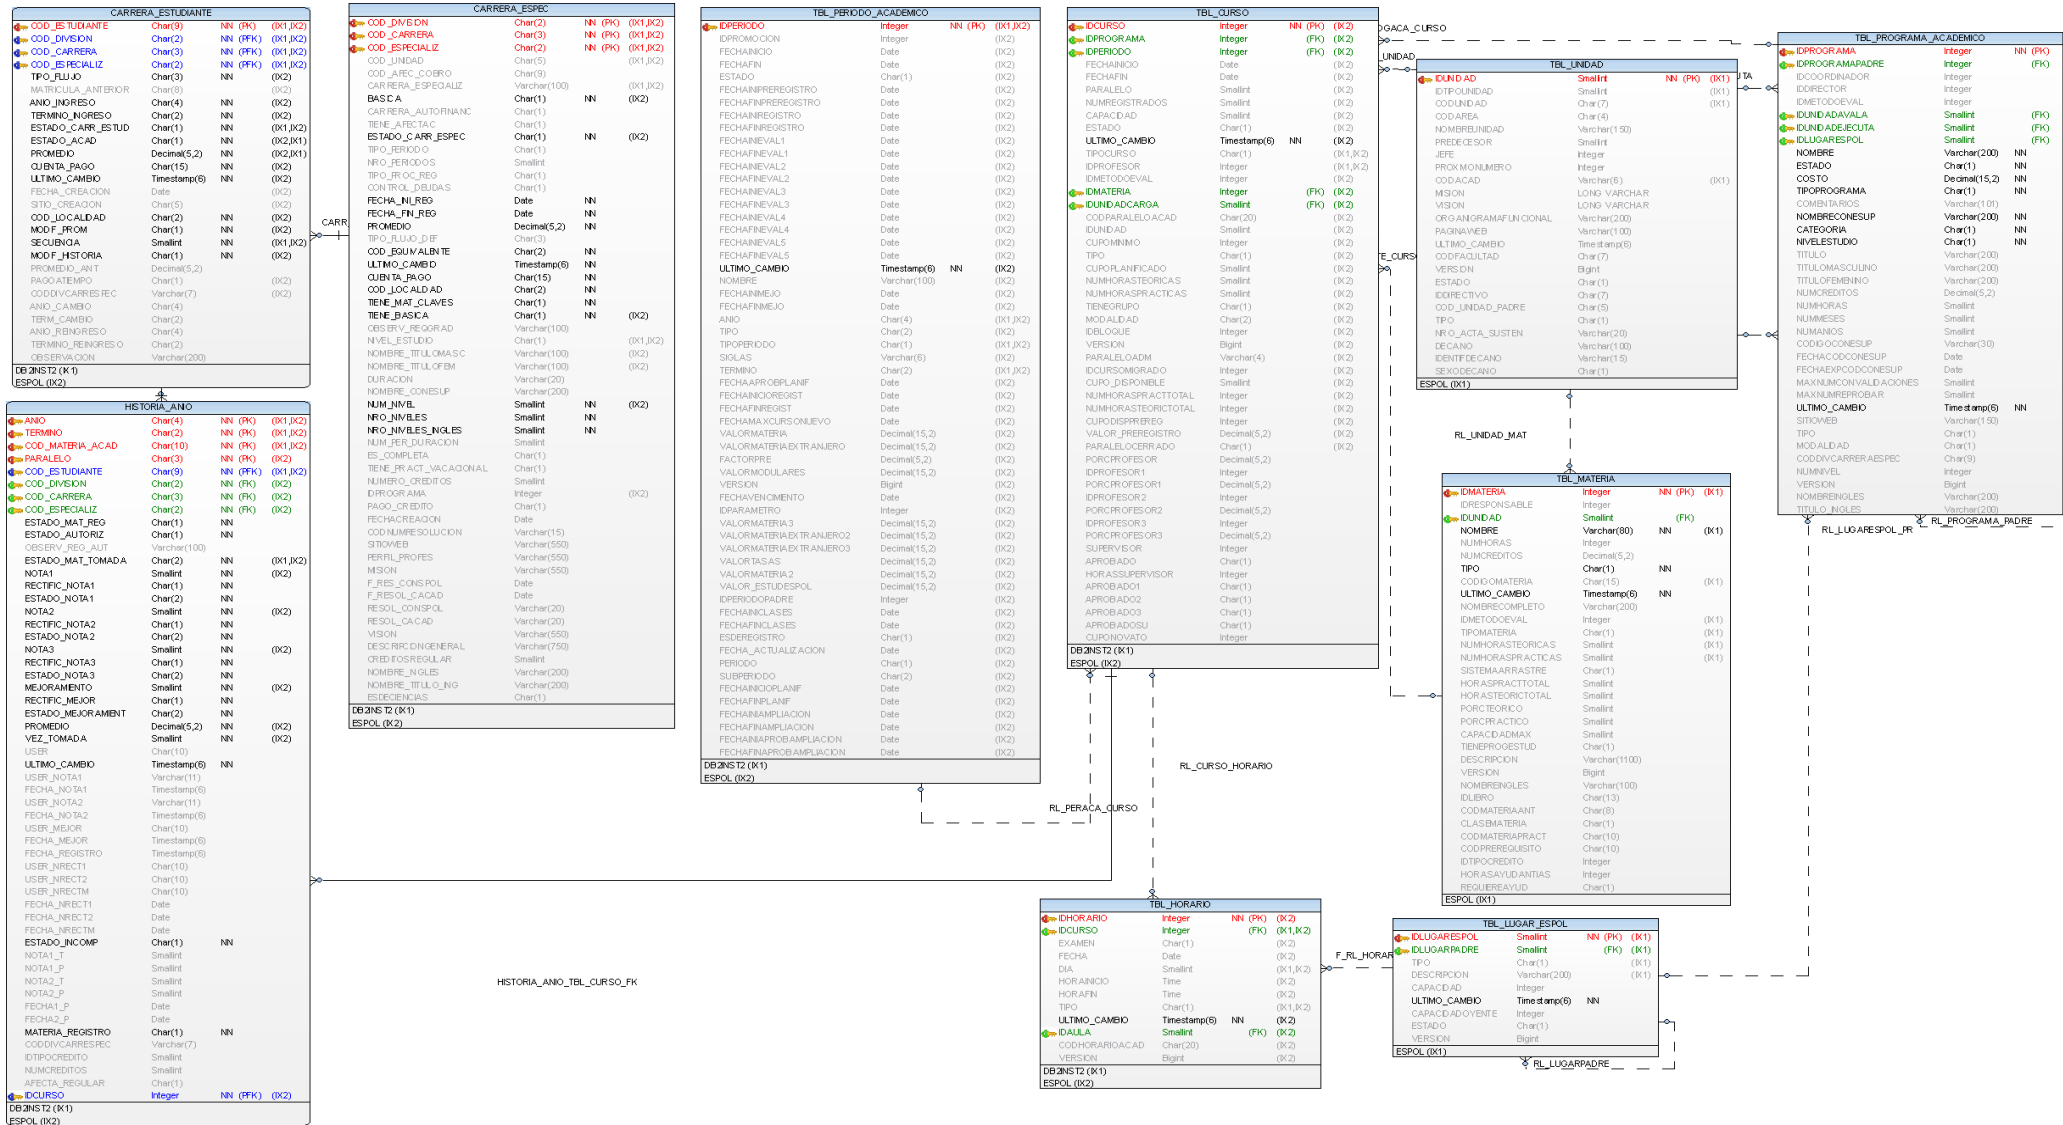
CARRERA_ESTUDIANTE
COD_ESTUDIANTE Char(9) NN (PK) (IX1,IX2)
COD_DIVISION Char(2) NN (PFK) (IX1,IX2)
COD_CARRERA Char(3) NN (PFK) (IX1,IX2)
COD_ESPECIALIZ Char(2) NN (PFK) (IX1,IX2)
TIPO_FLUJO Char(3) NN (IX2)
MATRICULA_ANTERIOR Char(8) (IX2)
ANIO_INGRESO Char(4) NN (IX2)
TERMINO_INGRESO Char(2) NN (IX2)
ESTADO_CARR_ESTUD Char(1) NN (IX1,IX2)
ESTADO_ACAD Char(1) NN (IX2,IX1)
PROMEDIO Decimal(5,2) NN (IX2,IX1)
CUENTA_PAGO Char(15) NN (IX2)
ULTIMO_CAMBIO Timestamp(6) NN (IX2)
FECHA_CREACION Date (IX2)
SITIO_CREACION Char(5) (IX2)
COD_LOCALIDAD Char(2) NN (IX2)
MODIF_PROM Char(1) NN (IX2)
SECUENCIA Smallint NN (IX1,IX2)
MODIF_HISTORIA Char(1) NN (IX2)
PROMEDIO_ANT Decimal(5,2)
PAGO ATEMPO Char(1) (IX2)
CODDIVCARRESPEC Varchar(7) (IX2)
ANIO_CAMBIO Char(4)
TERM_CAMBIO Char(2)
ANIO_REINGRESO Char(4)
TERMINO_REINGRESO Char(2)
OBSERVACION Varchar(200)
DB2INST2 (IX1)
ESPOL (IX2)

CARRERA_ESPEC
COD_DIVISION Char(2) NN (PK) (IX1,IX2)
COD_CARRERA Char(3) NN (PK) (IX1,IX2)
COD_ESPECIALIZ Char(2) NN (PK) (IX1,IX2)
COD_UNIDAD Char(5) (IX1,IX2)
COD_AREC_COBRO Char(9)
CARRERA_ESPECALIZ Varchar(100) (IX1,IX2)
BASICA Char(1) NN (IX2)
CARRERA_AUTOFINANC Char(1)
TIENE_AFECTAC Char(1)
ESTADO_CARR_ESPEC Char(1) NN (IX2)
TIPO_PERIODO Char(1)
NRO_PERIODOS Smallint
TIPO_PROC_REG Char(1)
CONTROL_DEUDAS Char(1)
FECHA_INI_REG Date NN
FECHA_FIN_REG Date NN
PROMEDIO Decimal(5,2) NN
TIPO_FLUJO_DEF Char(3)
COD_EQUIVALENTE Char(2) NN
ULTIMO_CAMBIO Timestamp(6) NN
CUENTA_PAGO Char(15) NN
COD_LOCALIDAD Char(2) NN
TIENE_MAT_CLAVES Char(1) NN
TIENE_BASICA Char(1) NN (IX2)
OBSERV_REQGRAD Varchar(100)
NIVEL_ESTUDIO Char(1) (IX1,IX2)
NOMBRE_TITULOMASC Varchar(100) (IX2)
NOMBRE_TITULOFEM Varchar(100) (IX2)
DURACION Varchar(20)
NOMBRE_CONESUP Varchar(200)
NUM_NIVEL Smallint NN (IX2)
NRO_NIVELES Smallint NN
NRO_NIVELES_INGLES Smallint NN
NUM_PER_DURACION Smallint
ES_COMPLETA Char(1)
TIENE_PRACT_VACACIONAL Char(1)
NUMERO_CREDITOS Smallint
IDPROGRAMA Integer (IX2)
PAGO_CREDITO Char(1)
FECHACREACION Date
CODNUMRESOLUCION Varchar(15)
SITIOWEB Varchar(550)
PERFIL_PROFES Varchar(550)
MISION Varchar(550)
F_RES_CONSPOL Date
F_RESOL_CACAD Date
RESOL_CONSPOL Varchar(20)
RESOL_CACAD Varchar(20)
VISION Varchar(550)
DESCRIPCIONGENERAL Varchar(750)
CREDITOSREGULAR Smallint
NOMBRE_INGLES Varchar(200)
NOMBRE_TITULO_ING Varchar(200)
ESDECIENCIAS Char(1)
DB2INST2 (IX1)
ESPOL (IX2)

TBL_PERIODO_ACADEMICO
IDPERIODO Integer NN (PK) (IX1,IX2)
IDPROMOCION Integer (IX2)
FECHAINICIO Date (IX2)
FECHAFIN Date (IX2)
ESTADO Char(1) (IX2)
FECHAINIPREREGISTRO Date (IX2)
FECHAFINPREREGISTRO Date (IX2)
FECHAINIREGISTRO Date (IX2)
FECHAFINREGISTRO Date (IX2)
FECHAINIEVAL1 Date (IX2)
FECHAFINEVAL1 Date (IX2)
FECHAINIEVAL2 Date (IX2)
FECHAFINEVAL2 Date (IX2)
FECHAINIEVAL3 Date (IX2)
FECHAFINEVAL3 Date (IX2)
FECHAINIEVAL4 Date (IX2)
FECHAFINEVAL4 Date (IX2)
FECHAINIEVAL5 Date (IX2)
FECHAFINEVAL5 Date (IX2)
ULTIMO_CAMBIO Timestamp(6) NN (IX2)
NOMBRE Varchar(100) (IX2)
FECHAINIMEJO Date (IX2)
FECHAFINMEJO Date (IX2)
ANIO Char(4) (IX1,IX2)
TIPO Char(2) (IX2)
TIPOPERIODO Char(1) (IX1,IX2)
SIGLAS Varchar(6) (IX2)
TERMINO Char(2) (IX1,IX2)
FECHAAPROBPLANIF Date (IX2)
FECHAINICIOREGIST Date (IX2)
FECHAFINREGIST Date (IX2)
FECHAMAXCURSONUEVO Date (IX2)
VALORMATERIA Decimal(15,2) (IX2)
VALORMATERIAEXTRANJERO Decimal(15,2) (IX2)
FACTORPRE Decimal(5,2) (IX2)
VALORMODULARES Decimal(15,2) (IX2)
VERSION Bigint (IX2)
FECHAVENCIMIENTO Date (IX2)
IDPARAMETRO Integer (IX2)
VALORMATERIA3 Decimal(15,2) (IX2)
VALORMATERIAEXTRANJERO2 Decimal(15,2) (IX2)
VALORMATERIAEXTRANJERO3 Decimal(15,2) (IX2)
VALORTASAS Decimal(15,2) (IX2)
VALORMATERIA2 Decimal(15,2) (IX2)
VALOR_ESTUDESPOL Decimal(15,2) (IX2)
IDPERIODOPADRE Integer (IX2)
FECHAINICLASES Date (IX2)
FECHAFINCLASES Date (IX2)
ESDEREGISTRO Char(1) (IX2)
FECHA_ACTUALIZACION Date (IX2)
PERIODO Char(1) (IX2)
SUBPERIODO Char(2) (IX2)
FECHAINICIOPLANIF Date (IX2)
FECHAFINPLANIF Date (IX2)
FECHAINIAMPLIACION Date (IX2)
FECHAFINAMPLIACION Date (IX2)
FECHAINIAPROBAMPLIACION Date (IX2)
FECHAFINAPROBAMPLIACION Date (IX2)
DB2INST2 (IX1)
ESPOL (IX2)

TBL_CURSO
IDCURSO Integer NN (PK) (IX2)
IDPROGRAMA Integer (FK) (IX2)
IDPERIODO Integer (FK) (IX2)
FECHAINICIO Date (IX2)
FECHAFIN Date (IX2)
PARALELO Smallint (IX2)
NUMREGISTRADOS Smallint (IX2)
CAPACIDAD Smallint (IX2)
ESTADO Char(1) (IX2)
ULTIMO_CAMBIO Timestamp(6) NN (IX2)
TIPOCURSO Char(1) (IX1,IX2)
IDPROFESOR Integer (IX1,IX2)
IDMETODOEVAL Varchar(5) (IX2)
IDMATERIA Integer (FK) (IX2)
IDUNIDADCARGA Smallint (FK) (IX2)
CODPARALELOACAD Char(20) (IX2)
IDUNIDAD Smallint (IX2)
CUPOMINIMO Integer (IX2)
TIPO Char(1) (IX2)
CUPOPLANIFICADO Smallint (IX2)
NUMHORASTEORICAS Smallint (IX2)
NUMHORASPRACTICAS Smallint (IX2)
TIENEGRUPO Char(1) (IX2)
MODALIDAD Char(2) (IX2)
IDBLOQUE Integer (IX2)
VERSION Bigint (IX2)
PARALELOADM Varchar(4) (IX2)
IDCURSOMIGRADO Integer (IX2)
CUPO_DISPONIBLE Smallint (IX2)
NUMHORASPRACTTOTAL Integer (IX2)
NUMHORASTEORICTOTAL Integer (IX2)
CUPODISPPREREG Integer (IX2)
VALOR_PREREGISTRO Decimal(5,2) (IX2)
PARALELOCERRADO Char(1) (IX2)
PORCPROFESOR Decimal(5,2)
IDPROFESOR1 Integer
PORCPROFESOR1 Decimal(5,2)
IDPROFESOR2 Integer
PORCPROFESOR2 Decimal(5,2)
IDPROFESOR3 Integer
PORCPROFESOR3 Decimal(5,2)
SUPERVISOR Integer
APROBADO Char(1)
HORASSUPERVISOR Integer
APROBADO1 Char(1)
APROBADO2 Char(1)
APROBADO3 Char(1)
APROBADOSU Char(1)
CUPONOVATO Integer
DB2INST2 (IX1)
ESPOL (IX2)

DGACA_CURSO
_UNIDAD
TBL_UNIDAD
IDUNIDAD Smallint NN (PK) (IX1)
IDTIPOUNIDAD Smallint (IX1)
CODUNIDAD Char(7) (IX1)
CODAREA Char(4)
NOMBREUNIDAD Varchar(150)
PREDECESOR Smallint
JEFE Integer
PROXIMONUMERO Integer
CODACAD Varchar(5) (IX1)
MISION LONG VARCHAR
VISION LONG VARCHAR
ORGANIGRAMAFUNCIONAL Varchar(200)
PAGINAWEB Varchar(100)
ULTIMO_CAMBIO Timestamp(6)
CODFACULTAD Char(7)
VERSION Bigint
ESTADO Char(1)
IDDIRECTIVO Char(7)
COD_UNIDAD_PADRE Char(5)
TIPO Char(1)
NRO_ACTA_SUSTEN Varchar(20)
DECANO Varchar(100)
IDENTIFDECANO Varchar(15)
SEXODECANO Char(1)
ESPOL (IX1)

TBL_PROGRAMA_ACADEMICO
IDPROGRAMA Integer NN (PK)
IDPROGRAMAPADRE Integer (FK)
IDCOORDINADOR Integer
IDDIRECTOR Integer
IDMETODOEVAL Integer
IDUNIDADAVALA Smallint (FK)
IDUNIDADEJECUTA Smallint (FK)
IDLUGARESPOL Smallint (FK)
NOMBRE Varchar(200) NN
ESTADO Char(1) NN
COSTO Decimal(15,2) NN
TIPOPROGRAMA Char(1) NN
COMENTARIOS Varchar(1101)
NOMBRECONESUP Varchar(200) NN
CATEGORIA Char(1) NN
NIVELESTUDIO Char(1) NN
TITULO Varchar(200)
TITULOMASCULINO Varchar(200)
TITULOFEMENINO Varchar(200)
NUMCREDITOS Decimal(5,2)
NUMHORAS Smallint
NUMMESES Smallint
NUMANIOS Smallint
CODIGOCONESUP Varchar(30)
FECHACODCONESUP Date
FECHAEXPCODCONESUP Date
MAXNUMCONVALIDACIONES Smallint
MAXNUMREPROBAR Smallint
ULTIMO_CAMBIO Timestamp(6) NN
SITIOWEB Varchar(150)
TIPO Char(1)
MODALIDAD Char(1)
CODDIVCARRAESPEC Char(9)
NUMNIVEL Integer
VERSION Bigint
NOMBREINGLES Varchar(200)
TITULO_INGLES Varchar(200)
RL_LUGARESPOL_PR
RL_PROGRAMA_PADRE

RL_UNIDAD_MAT

TBL_MATERIA
IDMATERIA Integer NN (PK) (IX1)
IDRESPONSABLE Integer
IDUNIDAD Smallint (FK)
NOMBRE Varchar(80) NN (IX1)
NUMHORAS Integer
NUMCREDITOS Decimal(5,2)
TIPO Char(1) NN
CODIGOMATERIA Char(15) (IX1)
ULTIMO_CAMBIO Timestamp(6) NN
NOMBRECOMPLETO Varchar(200)
IDMETODOEVAL Integer (IX1)
TIPOMATERIA Char(1) (IX1)
NUMHORASTEORICAS Smallint (IX1)
NUMHORASPRACTICAS Smallint (IX1)
SISTEMAARRASTRE Char(1)
HORASPRACTTOTAL Smallint
HORASTEORICTOTAL Smallint
PORCTEORICO Smallint
PORCPRACTICO Smallint
CAPACIDADMAX Smallint
TIENEPROGESTUD Char(1)
DESCRIPCION Varchar(1100)
VERSION Bigint
NOMBREINGLES Varchar(100)
IDLIBRO Char(13)
CODMATERIAANT Char(8)
CLASEMATERIA Char(1)
CODMATERIAPRACT Char(10)
CODPREREQUISITO Char(10)
IDTIPOCREDITO Integer
HORASAYUDANTIAS Integer
REQUIEREAYUD Char(1)
ESPOL (IX1)

HISTORIA_ANIO
ANIO Char(4) NN (PK) (IX1,IX2)
TERMINO Char(2) NN (PK) (IX1,IX2)
COD_MATERIA_ACAD Char(10) NN (PK) (IX1,IX2)
PARALELO Char(3) NN (PK) (IX2)
COD_ESTUDIANTE Char(9) NN (PFK) (IX1,IX2)
COD_DIVISION Char(2) NN (FK) (IX2)
COD_CARRERA Char(3) NN (FK) (IX2)
COD_ESPECIALIZ Char(2) NN (FK) (IX2)
ESTADO_MAT_REG Char(1) NN
ESTADO_AUTORIZ Char(1) NN
OBSERV_REG_AUT Varchar(100)
ESTADO_MAT_TOMADA Char(2) NN (IX1,IX2)
NOTA1 Smallint NN (IX2)
RECTIFIC_NOTA1 Char(1) NN
ESTADO_NOTA1 Char(2) NN
NOTA2 Smallint NN (IX2)
RECTIFIC_NOTA2 Char(1) NN
ESTADO_NOTA2 Char(2) NN
NOTA3 Smallint NN (IX2)
RECTIFIC_NOTA3 Char(1) NN
ESTADO_NOTA3 Char(2) NN
MEJORAMIENTO Smallint NN (IX2)
RECTIFIC_MEJOR Char(1) NN
ESTADO_MEJORAMIENT Char(2) NN
PROMEDIO Decimal(5,2) NN (IX2)
VEZ_TOMADA Smallint NN (IX2)
USER Char(10)
ULTIMO_CAMBIO Timestamp(6) NN
USER_NOTA1 Varchar(11)
FECHA_NOTA1 Timestamp(6)
USER_NOTA2 Varchar(11)
FECHA_NOTA2 Timestamp(6)
USER_MEJOR Char(10)
FECHA_MEJOR Timestamp(6)
FECHA_REGISTRO Timestamp(6)
USER_NRECT1 Char(10)
USER_NRECT2 Char(10)
USER_NRECTM Char(10)
FECHA_NRECT1 Date
FECHA_NRECT2 Date
FECHA_NRECTM Date
ESTADO_INCOMP Char(1) NN
NOTA1_T Smallint
NOTA1_P Smallint
NOTA2_T Smallint
NOTA2_P Smallint
FECHA1_P Date
FECHA2_P Date
MATERIA_REGISTRO Char(1) NN
CODDIVCARRESPEC Varchar(7)
IDTIPOCREDITO Smallint
NUMCREDITOS Smallint
AFECTA_REGULAR Char(1)
IDCURSO Integer NN (PFK) (IX2)
DB2INST2 (IX1)
ESPOL (IX2)

CARR
RL_PERACA_CURSO
RL_CURSO_HORARIO
TE_CURSO
HISTORIA_ANIO_TBL_CURSO_FK

TBL_HORARIO
IDHORARIO Integer NN (PK) (IX2)
IDCURSO Integer (FK) (IX1,IX2)
EXAMEN Char(1) (IX2)
FECHA Date (IX2)
DIA Smallint (IX1,IX2)
HORAINICIO Time (IX2)
HORAFIN Time (IX2)
TIPO Char(1) (IX1,IX2)
ULTIMO_CAMBIO Timestamp(6) NN (IX2)
IDAULA Smallint (FK) (IX2)
CODHORARIOACAD Char(20) (IX2)
VERSION Bigint (IX2)
DB2INST2 (IX1)
ESPOL (IX2)

F_RL_HORAR

TBL_LUGAR_ESPOL
IDLUGARESPOL Smallint NN (PK) (IX1)
IDLUGARPADRE Smallint (FK) (IX1)
TIPO Char(1) (IX1)
DESCRIPCION Varchar(200) (IX1)
CAPACIDAD Integer
ULTIMO_CAMBIO Timestamp(6) NN
CAPACIDADOYENTE Integer
ESTADO Char(1)
VERSION Bigint
ESPOL (IX1)
RL_LUGARPADRE